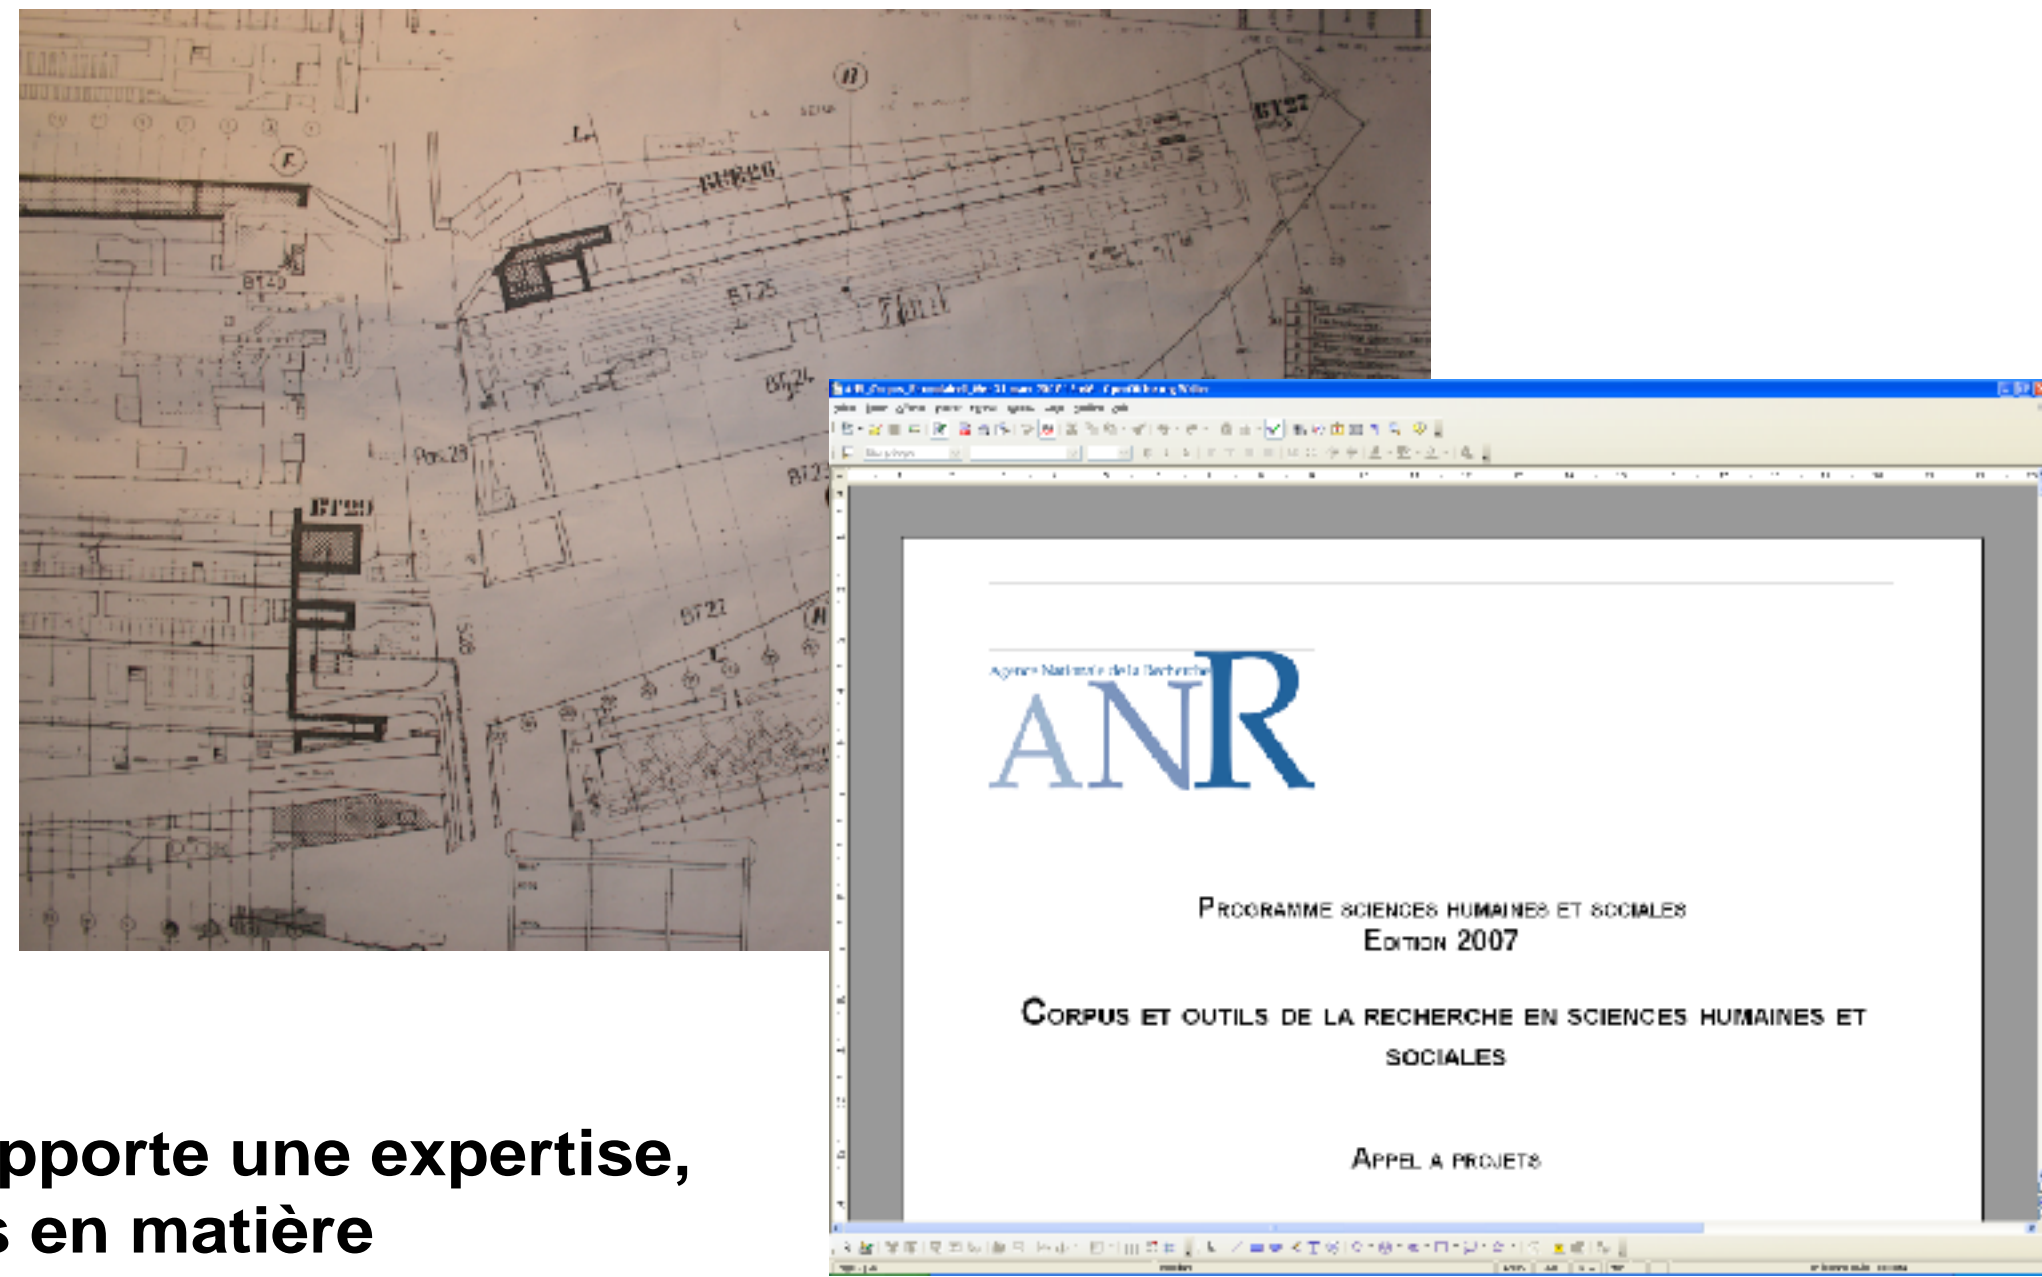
BT26
BT27
BT25
BT29
BT24
BT23
BT22
Pos.28
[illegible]

Agence Nationale de la Recherche
ANR

PROGRAMME SCIENCES HUMAINES ET SOCIALES
EDITION 2007

CORPUS ET OUTILS DE LA RECHERCHE EN SCIENCES HUMAINES ET SOCIALES

APPEL A PROJETS

pporte une expertise,
s en matière